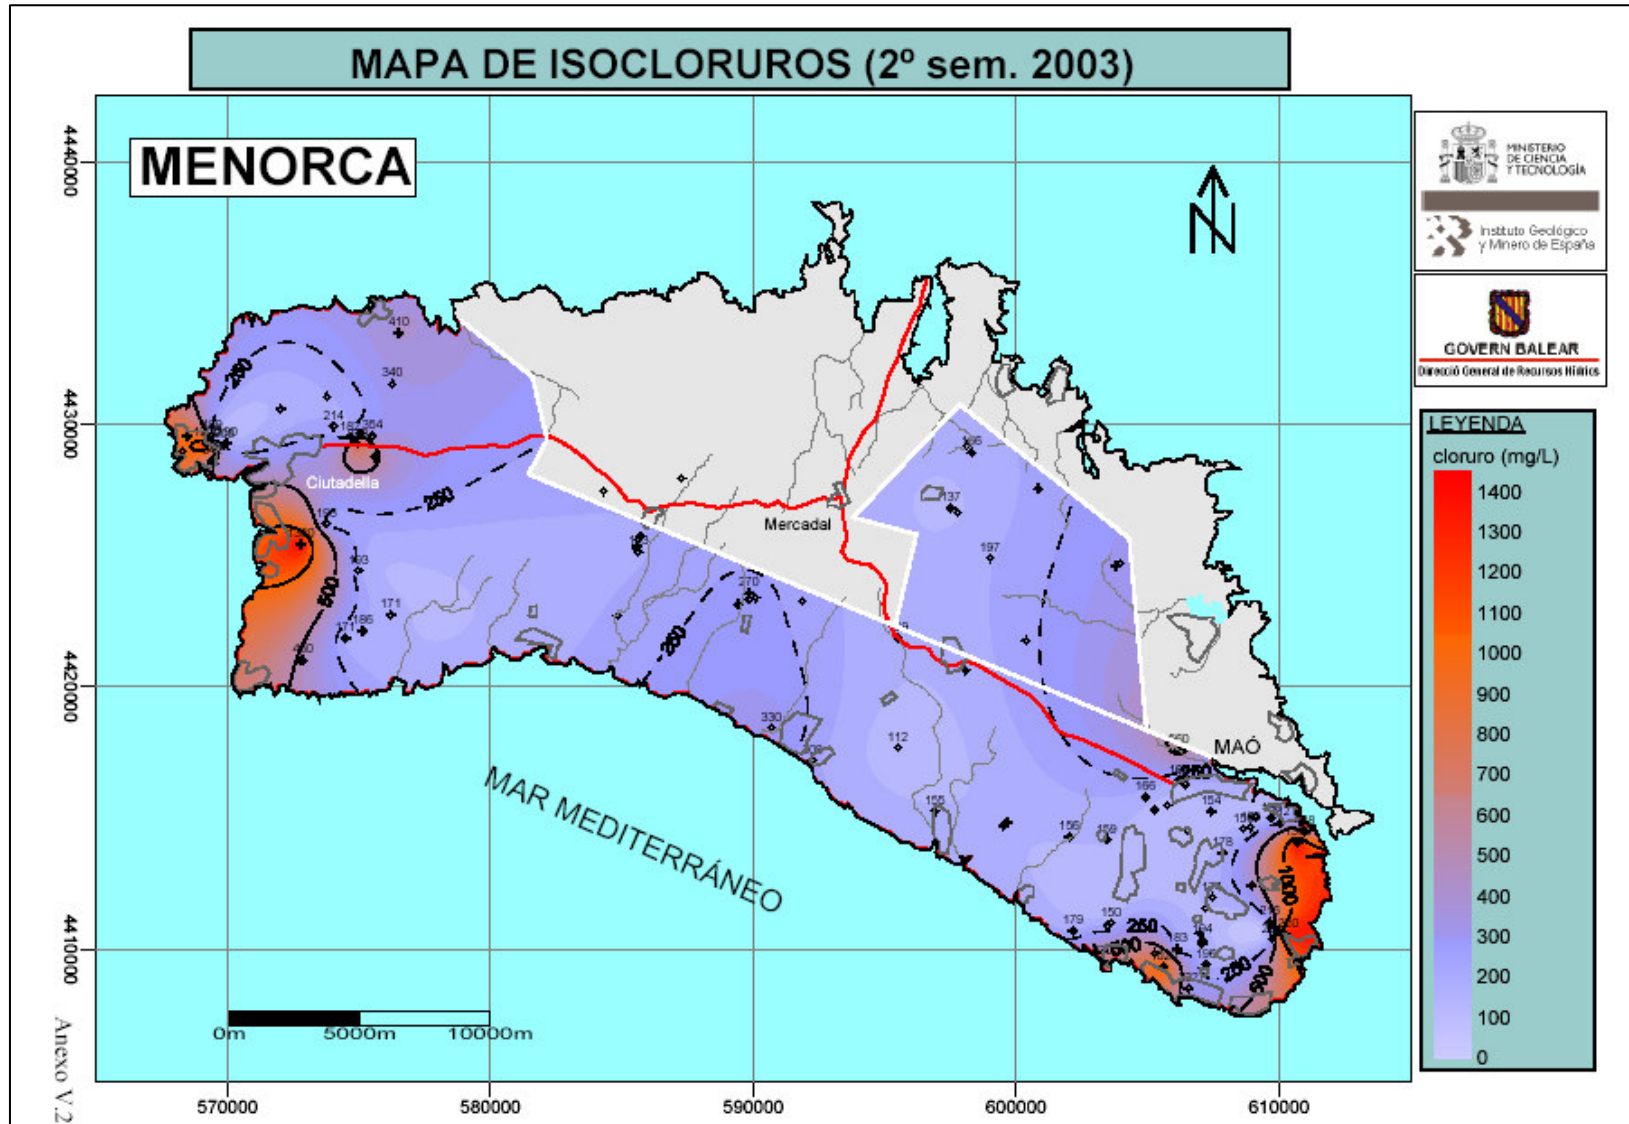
MAPA DE ISOCLORUROS (2º sem. 2003)

MENORCA

4440000
4430000
4420000
4410000

N

MINISTERIO DE CIENCIA Y TECNOLOGÍA

Instituto Geológico y Minero de España

GOVERN BALEAR
Direcció General de Recursos Hídrics

LEYENDA
cloruro (mg/L)
1400
1300
1200
1100
1000
900
800
700
600
500
400
300
200
100
0

410
340
250
214
181
354
Ciutadella
250
500
171
186
410
Mercadal
137
197
270
250
330
112
155
156
159
178
154
166
179
150
250
500
250
500
1000
MAÓ

MAR MEDITERRÁNEO

0m 5000m 10000m

570000 580000 590000 600000 610000

Anexo V.2